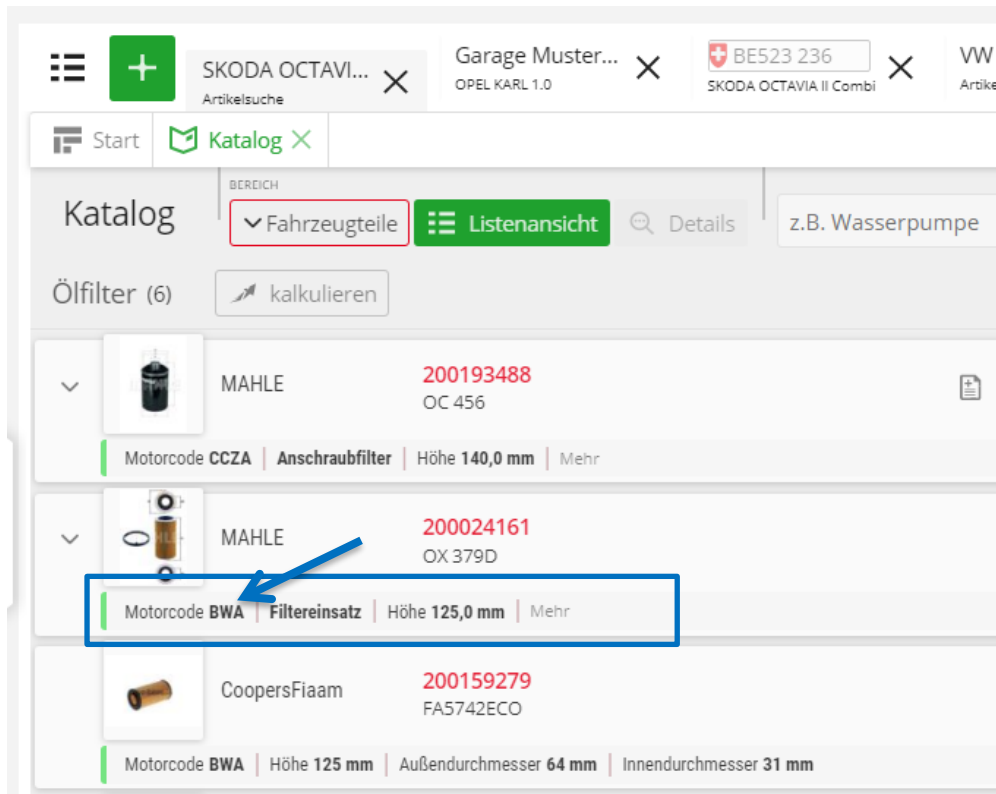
SKODA OCTAVI...
Artikelsuche

Garage Muster...
OPEL KARL 1.0

BE523 236
SKODA OCTAVIA II Combi

VW
Artike

Start
Katalog

Katalog

BEREICH
Fahrzeugteile
Listenansicht
Details
z.B. Wasserpumpe

Ölfilter (6)
kalkulieren

MAHLE
200193488
OC 456
Motorcode **CCZA** | **Anschraubfilter** | Höhe **140,0 mm** | Mehr

MAHLE
200024161
OX 379D
Motorcode **BWA** | **Filtereinsatz** | Höhe **125,0 mm** | Mehr

CoopersFiaam
200159279
FA5742ECO
Motorcode **BWA** | Höhe **125 mm** | Außendurchmesser **64 mm** | Innendurchmesser **31 mm**